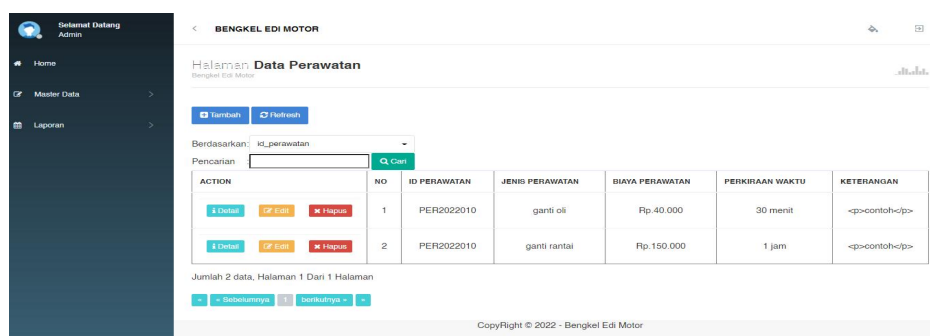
Selamat Datang
Admin

Home
Master Data
Laporan

<
BENGKEL EDI MOTOR

Halaman Data Perawatan
Bengkel Edi Motor

Tambah
Refresh

Berdasarkan: id_perawatan
Pencarian
Cari

| ACTION | NO | ID PERAWATAN | JENIS PERAWATAN | BIAYA PERAWATAN | PERKIRAAN WAKTU | KETERANGAN |
|---|---|---|---|---|---|---|
| Detail Edit Hapus | 1 | PER2022010 | ganti oli | Rp.40.000 | 30 menit | <p>contoh</p> |
| Detail Edit Hapus | 2 | PER2022010 | ganti rantai | Rp.150.000 | 1 jam | <p>contoh</p> |

Jumlah 2 data, Halaman 1 Dari 1 Halaman

« « Sebelumnya 1 berikutnya » »

CopyRight © 2022 - Bengkel Edi Motor